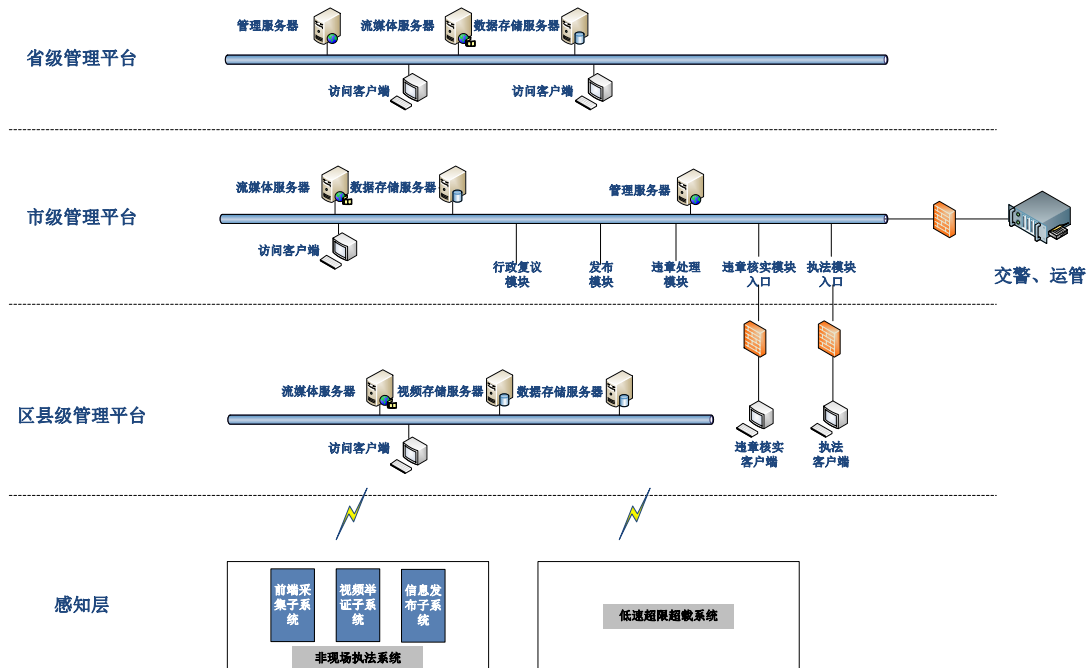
管理服务器
流媒体服务器
数据存储服务器
省级管理平台
访问客户端
访问客户端

流媒体服务器
数据存储服务器
管理服务器
市级管理平台
访问客户端
行政复议模块
发布模块
违章处理模块
违章核实模块入口
执法模块入口
交警、运管

流媒体服务器
视频存储服务器
数据存储服务器
区县级管理平台
访问客户端
违章核实客户端
执法客户端

感知层
前端采集子系统
视频举证子系统
信息发布子系统
非现场执法系统
低速超限超载系统